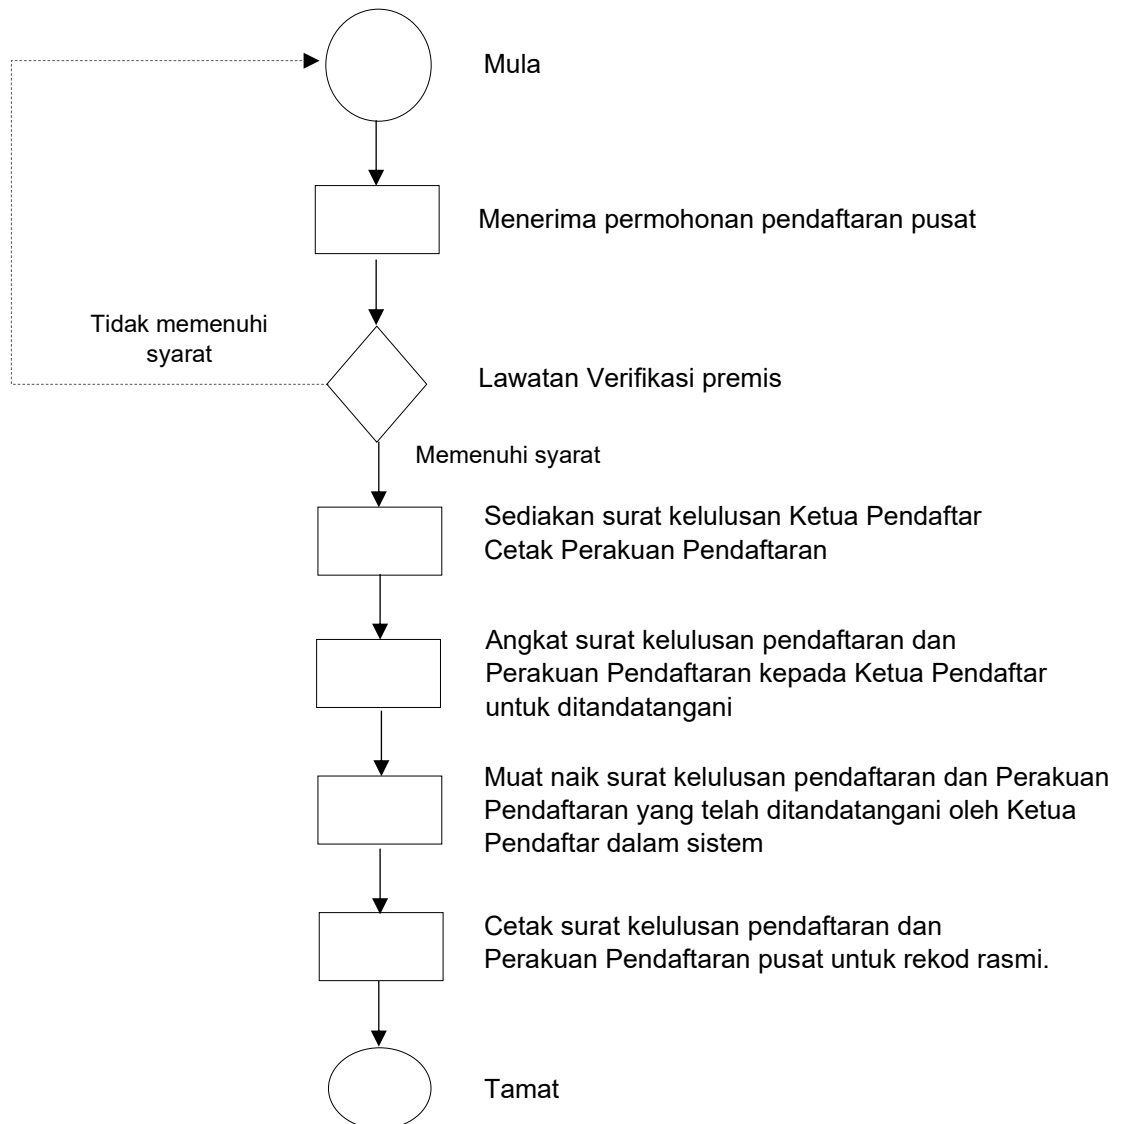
Mula

Menerima permohonan pendaftaran pusat

Tidak memenuhi syarat

Lawatan Verifikasi premis

Memenuhi syarat

Sediakan surat kelulusan Ketua Pendaftar
Cetak Perakuan Pendaftaran

Angkat surat kelulusan pendaftaran dan Perakuan Pendaftaran kepada Ketua Pendaftar untuk ditandatangani

Muat naik surat kelulusan pendaftaran dan Perakuan Pendaftaran yang telah ditandatangani oleh Ketua Pendaftar dalam sistem

Cetak surat kelulusan pendaftaran dan Perakuan Pendaftaran pusat untuk rekod rasmi.

Tamat